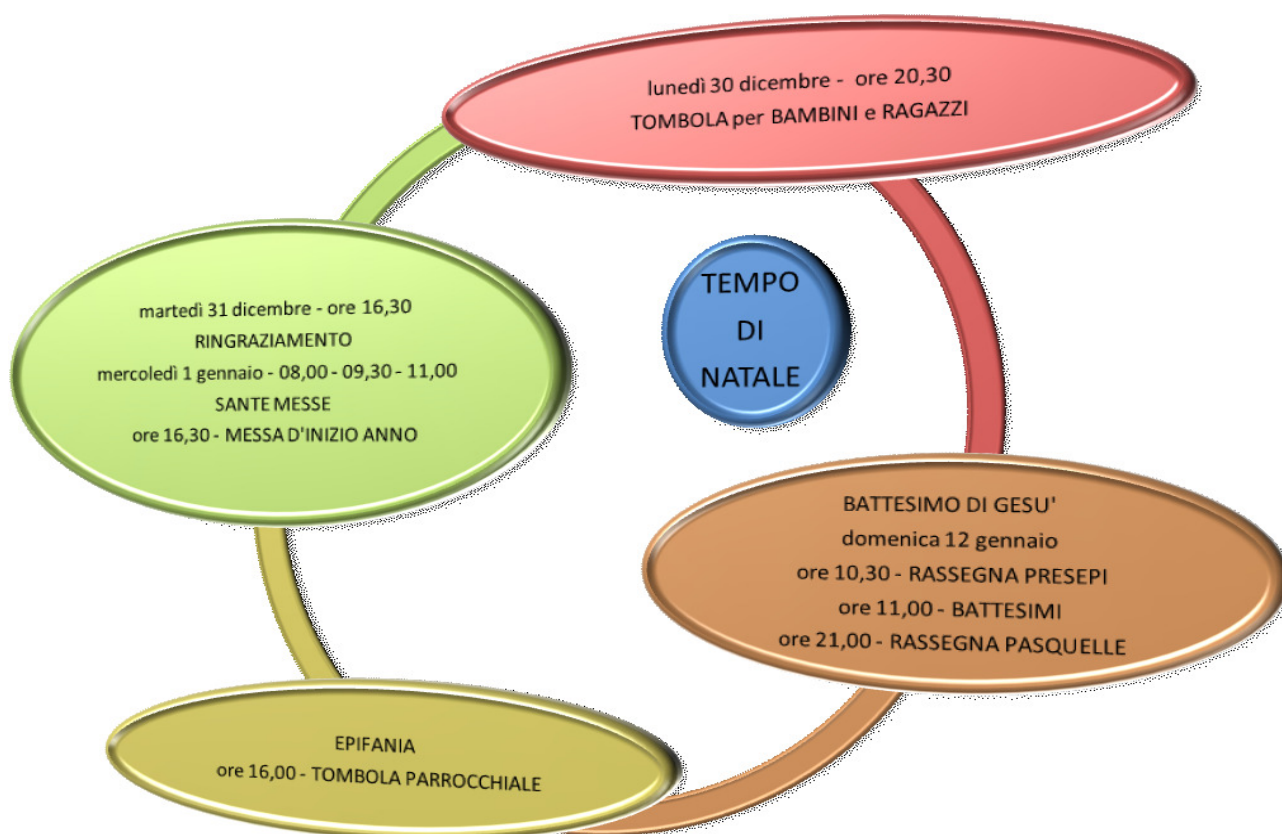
TEMPO DI NATALE

lunedì 30 dicembre - ore 20,30
TOMBOLA per BAMBINI e RAGAZZI

martedì 31 dicembre - ore 16,30
RINGRAZIAMENTO
mercoledì 1 gennaio - 08,00 - 09,30 - 11,00
SANTE MESSE
ore 16,30 - MESSA D'INIZIO ANNO

BATTESIMO DI GESU'
domenica 12 gennaio
ore 10,30 - RASSEGNA PRESEPI
ore 11,00 - BATTESIMI
ore 21,00 - RASSEGNA PASQUELLE

EPIFANIA
ore 16,00 - TOMBOLA PARROCCHIALE